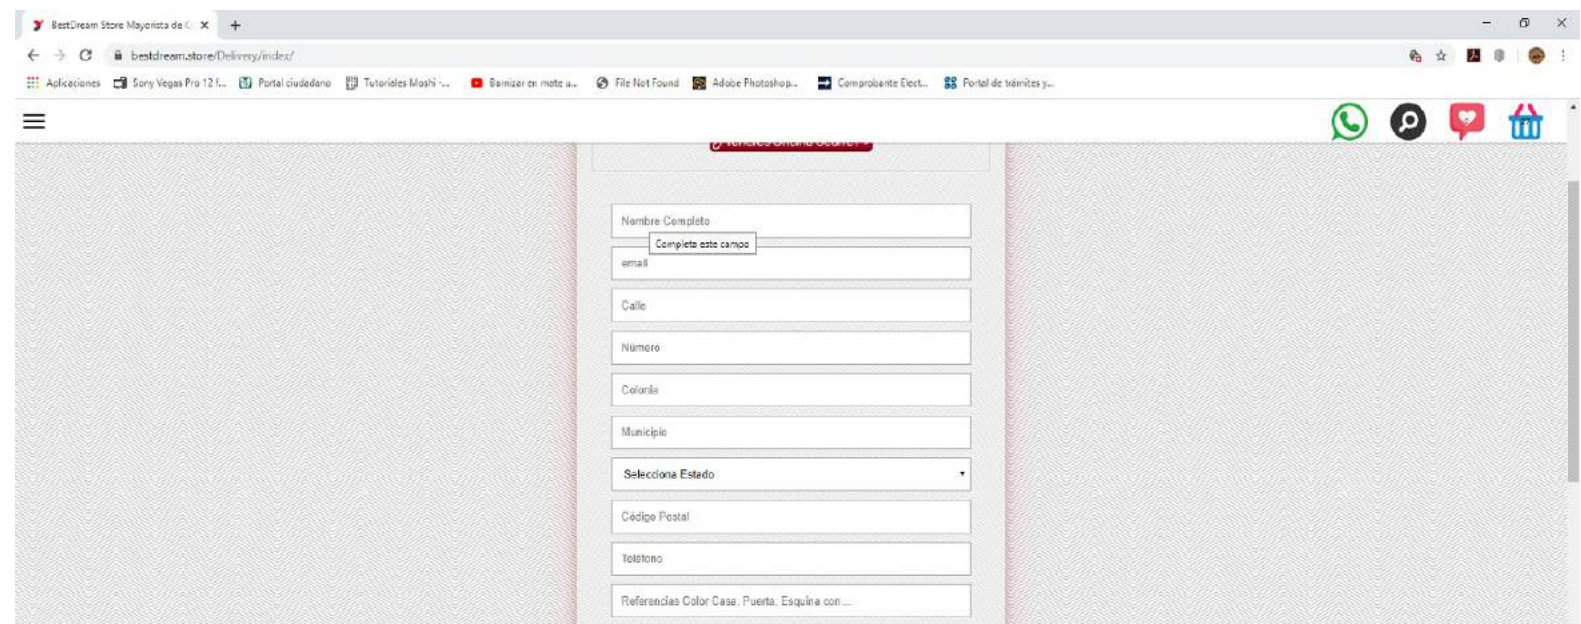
BestDream Store Mayorista de C ×

bestdream.store/Delivery/index/

Aplicaciones Sony Vegas Pro 12 f... Portal ciudadano Tutoriales Moshi -... Barnizar en mate u... File Not Found Adobe Photoshop... Comprobante Elect... Portal de trámites y...

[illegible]

Nombre Completo

Completa este campo

email

Calle

Número

Colonia

Municipio

Selecciona Estado

Código Postal

Teléfono

Referencias Color Casa, Puerta, Esquina con...